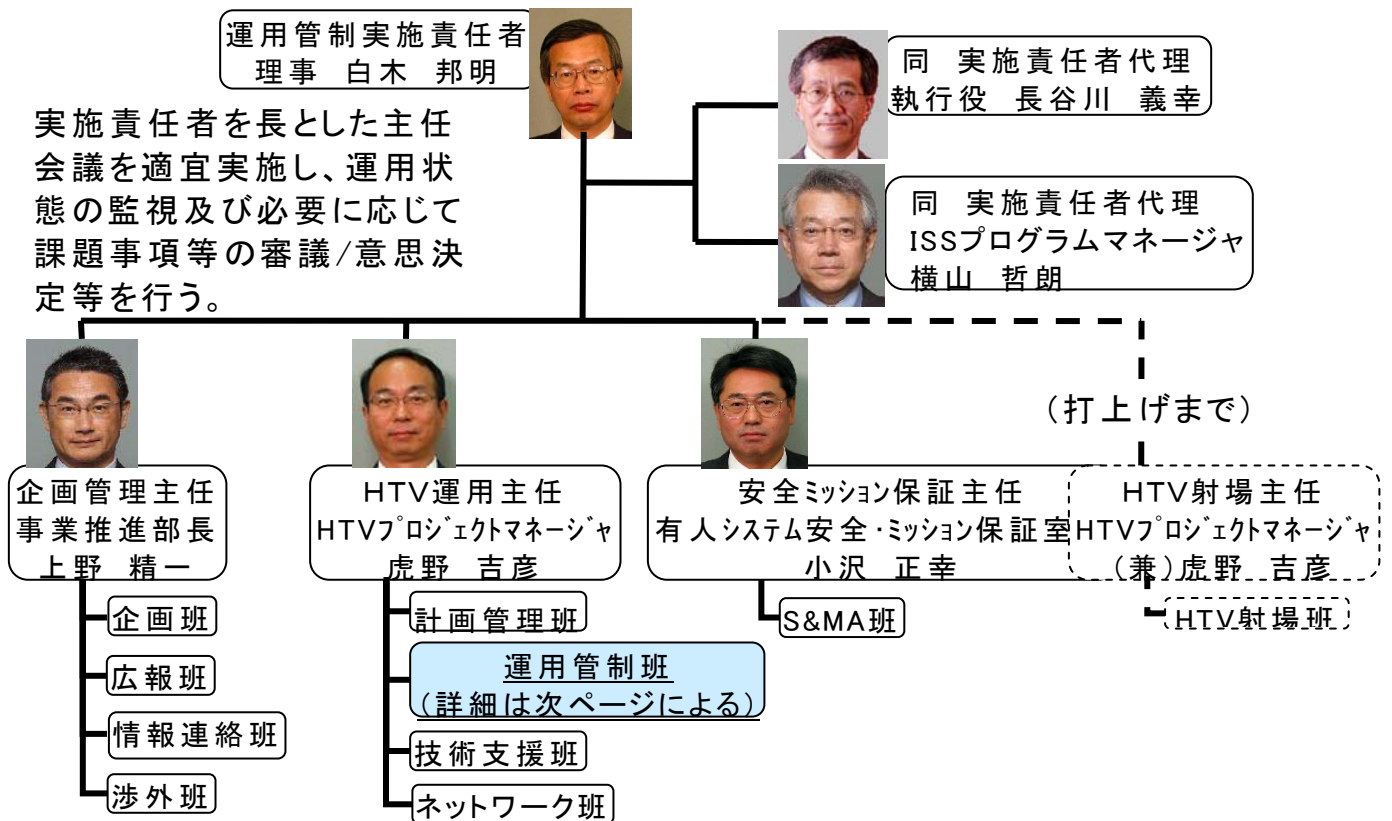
運用管制実施責任者
理事 白木 邦明

同 実施責任者代理
執行役 長谷川 義幸

同 実施責任者代理
ISSプログラムマネージャ
横山 哲朗

実施責任者を長とした主任会議を適宜実施し、運用状態の監視及び必要に応じて課題事項等の審議/意思決定等を行う。

(打上げまで)

企画管理主任
事業推進部長
上野 精一

企画班

広報班

情報連絡班

渉外班

HTV運用主任
HTVﾌﾟﾛｼﾞｪｸﾄﾏﾈｰｼﾞｬ
虎野 吉彦

計画管理班

運用管制班
(詳細は次ページによる)

技術支援班

ネットワーク班

安全ﾐｯｼｮﾝ保証主任
有人ｼｽﾃﾑ安全･ﾐｯｼｮﾝ保証室
小沢 正幸

S&MA班

HTV射場主任
HTVﾌﾟﾛｼﾞｪｸﾄﾏﾈｰｼﾞｬ
(兼)虎野 吉彦

HTV射場班